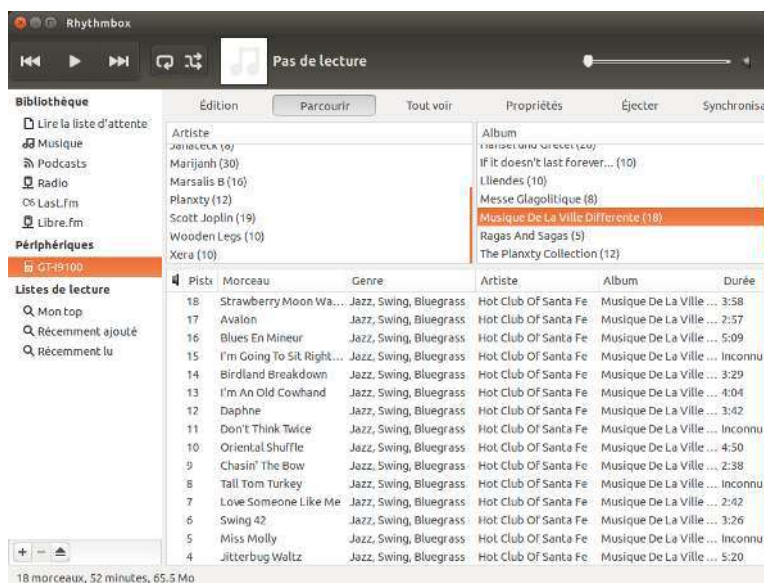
Rhythmbox

Pas de lecture

Bibliothèque
Lire la liste d'attente
Musique
Podcasts
Radio
Last.fm
Libre.fm
Périphériques
GT-I9100
Listes de lecture
Mon top
Récemment ajouté
Récemment lu

Édition | Parcourir | Tout voir | Propriétés | Éjecter | Synchronisa

Artiste
Janacek (8)
Marijanh (30)
Marsalis B (16)
Planxty (12)
Scott Joplin (19)
Wooden Legs (10)
Xera (10)

Album
Hansel und Gretel (20)
If it doesn't last forever... (10)
Lliendes (10)
Messe Glagolitique (8)
Musique De La Ville Differente (18)
Ragas And Sagas (5)
The Planxty Collection (12)

| Piste | Morceau | Genre | Artiste | Album | Durée |
|---|---|---|---|---|---|
| 18 | Strawberry Moon Wa... | Jazz, Swing, Bluegrass | Hot Club Of Santa Fe | Musique De La Ville ... | 3:58 |
| 17 | Avalon | Jazz, Swing, Bluegrass | Hot Club Of Santa Fe | Musique De La Ville ... | 2:57 |
| 16 | Blues En Mineur | Jazz, Swing, Bluegrass | Hot Club Of Santa Fe | Musique De La Ville ... | 5:09 |
| 15 | I'm Going To Sit Right... | Jazz, Swing, Bluegrass | Hot Club Of Santa Fe | Musique De La Ville ... | Inconnu |
| 14 | Birdland Breakdown | Jazz, Swing, Bluegrass | Hot Club Of Santa Fe | Musique De La Ville ... | 3:29 |
| 13 | I'm An Old Cowhand | Jazz, Swing, Bluegrass | Hot Club Of Santa Fe | Musique De La Ville ... | 4:04 |
| 12 | Daphne | Jazz, Swing, Bluegrass | Hot Club Of Santa Fe | Musique De La Ville ... | 3:42 |
| 11 | Don't Think Twice | Jazz, Swing, Bluegrass | Hot Club Of Santa Fe | Musique De La Ville ... | Inconnu |
| 10 | Oriental Shuffle | Jazz, Swing, Bluegrass | Hot Club Of Santa Fe | Musique De La Ville ... | 4:50 |
| 9 | Chasin' The Bow | Jazz, Swing, Bluegrass | Hot Club Of Santa Fe | Musique De La Ville ... | 2:38 |
| 8 | Tall Tom Turkey | Jazz, Swing, Bluegrass | Hot Club Of Santa Fe | Musique De La Ville ... | Inconnu |
| 7 | Love Someone Like Me | Jazz, Swing, Bluegrass | Hot Club Of Santa Fe | Musique De La Ville ... | 2:42 |
| 6 | Swing 42 | Jazz, Swing, Bluegrass | Hot Club Of Santa Fe | Musique De La Ville ... | 3:26 |
| 5 | Miss Molly | Jazz, Swing, Bluegrass | Hot Club Of Santa Fe | Musique De La Ville ... | Inconnu |
| 4 | Jitterbug Waltz | Jazz, Swing, Bluegrass | Hot Club Of Santa Fe | Musique De La Ville ... | 5:20 |

18 morceaux, 52 minutes, 65.5 Mo